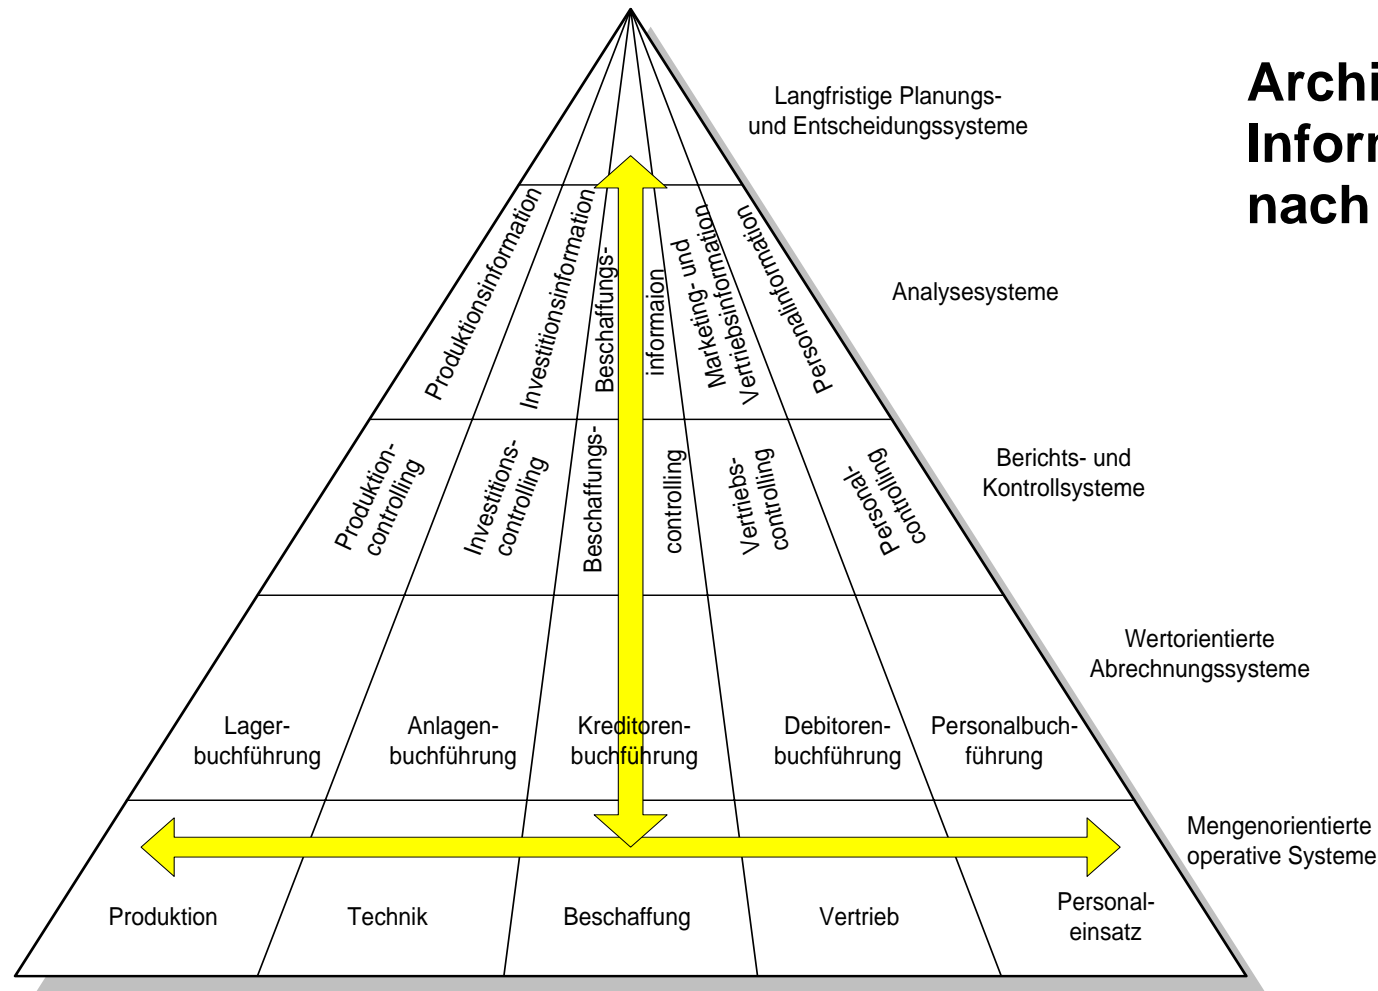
Archi
Inforr
nach

Langfristige Planungs- und Entscheidungssysteme

Analysesysteme

Produktionsinformation
Investitionsinformation
Beschaffungs-
informaion
Marketing- und Vertriebsinformation
Personalinformation

Berichts- und Kontrollsysteme

Produktion-controlling
Investitions-controlling
Beschaffungs-
controlling
Vertriebs-controlling
Personal-controlling

Wertorientierte Abrechnungssysteme

Lager-buchführung
Anlagen-buchführung
Kreditoren-buchführung
Debitoren-buchführung
Personalbuch-führung

Mengenorientierte operative Systeme

Produktion
Technik
Beschaffung
Vertrieb
Personal-einsatz